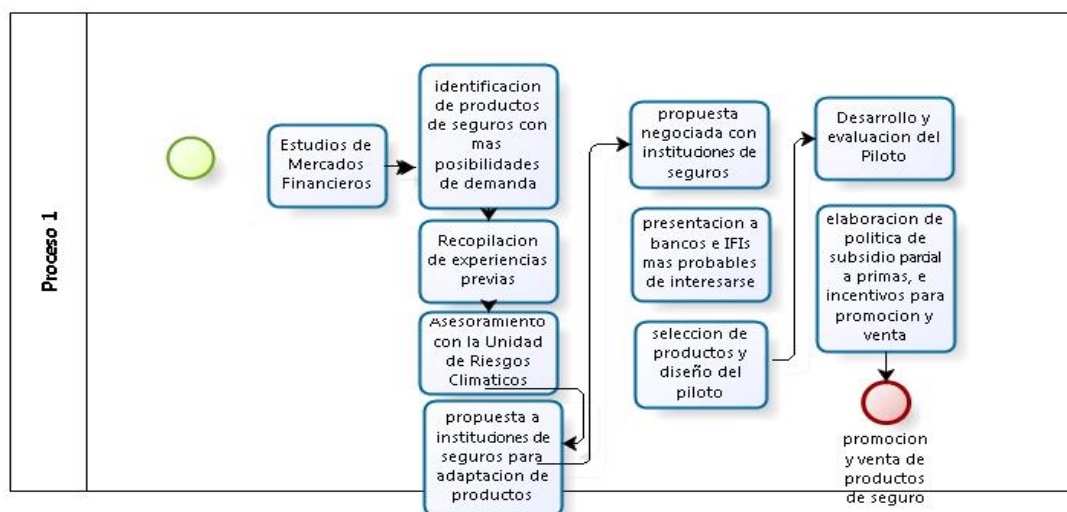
Proceso 1

Estudios de Mercados Financieros

identificacion de productos de seguros con mas posibilidades de demanda

Recopilacion de experiencias previas

Asesoramiento con la Unidad de Riesgos Climaticos

propuesta a institudones de seguros para adaptacion de productos

propuesta negociada con institudones de seguros

presentacion a bancos e IFIs mas probables de interesarse

seleccion de productos y diseño del piloto

Desarrollo y evaluacion del Piloto

elaboracion de politica de subsidio pardal a primas, e incentivos para promocion y venta

promocion y venta de productos de seguro